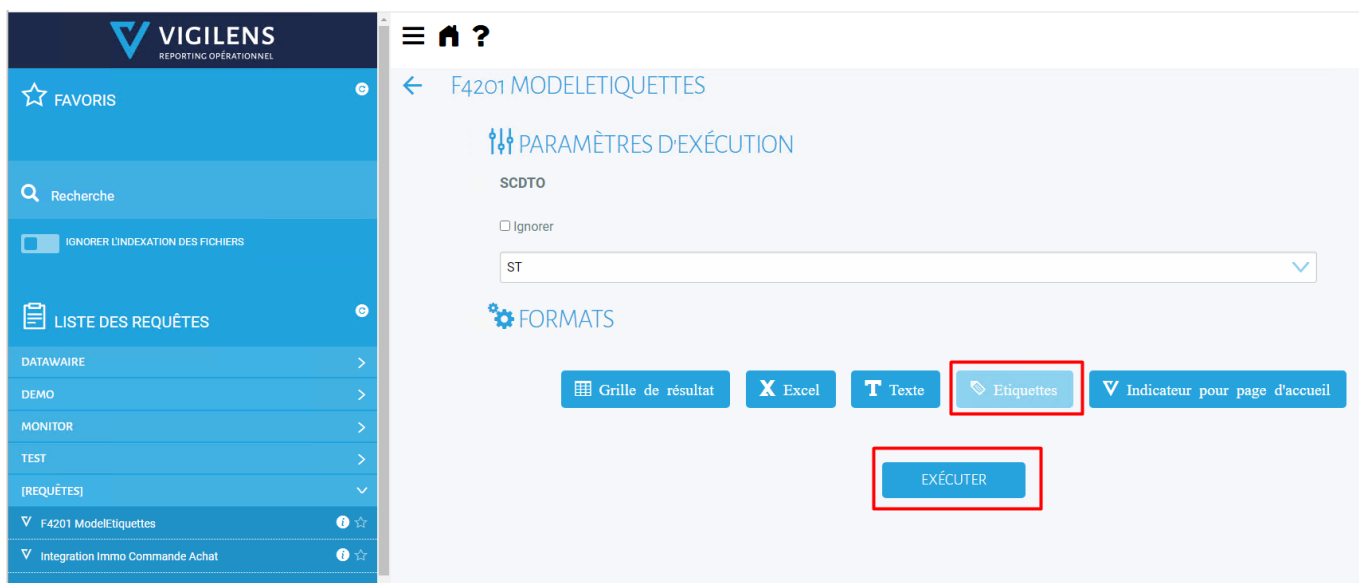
VIGILENS
REPORTING OPÉRATIONNEL

FAVORIS

Recherche

IGNORER L'INDEXATION DES FICHIERS

LISTE DES REQUÊTES

DATAWAIRE

DEMO

MONITOR

TEST

[REQUÊTES]

F4201 ModelEtiquettes

Integration Immo Commande Achat

F4201 MODELETIQUETTES

PARAMÈTRES D'EXÉCUTION

SCDTO

Ignorer

ST

FORMATS

Grille de résultat

Excel

Texte

Etiquettes

Indicateur pour page d'accueil

EXÉCUTER